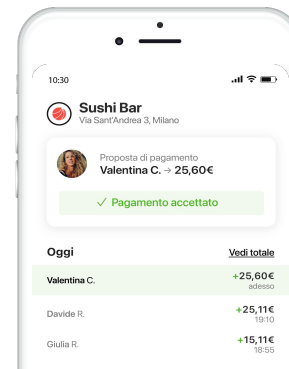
10:30

Sushi Bar
Via Sant'Andrea 3, Milano

Proposta di pagamento
Valentina C. → 25,60€

✓ Pagamento accettato

Oggi
Vedi totale

Valentina C.
+25,60€
adesso

Davide R.
+25,11€
19:10

Giulia R.
+15,11€
18:55